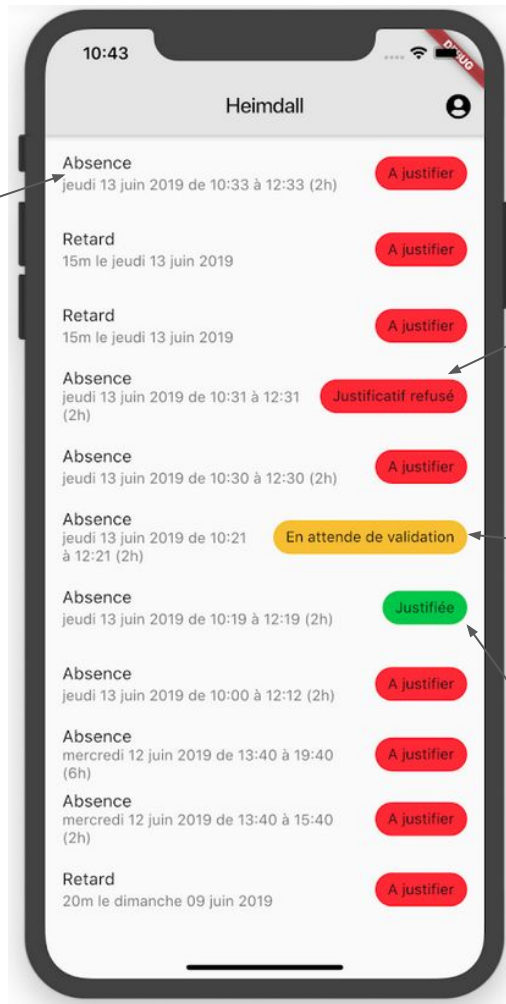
10:43

DEBUG

Heimdall

Absence
jeudi 13 juin 2019 de 10:33 à 12:33 (2h)
A justifier

Retard
15m le jeudi 13 juin 2019
A justifier

Retard
15m le jeudi 13 juin 2019
A justifier

Absence
jeudi 13 juin 2019 de 10:31 à 12:31 (2h)
Justificatif refusé

Absence
jeudi 13 juin 2019 de 10:30 à 12:30 (2h)
A justifier

Absence
jeudi 13 juin 2019 de 10:21 à 12:21 (2h)
En attende de validation

Absence
jeudi 13 juin 2019 de 10:19 à 12:19 (2h)
Justifiée

Absence
jeudi 13 juin 2019 de 10:00 à 12:12 (2h)
A justifier

Absence
mercredi 12 juin 2019 de 13:40 à 19:40 (6h)
A justifier

Absence
mercredi 12 juin 2019 de 13:40 à 15:40 (2h)
A justifier

Retard
20m le dimanche 09 juin 2019
A justifier